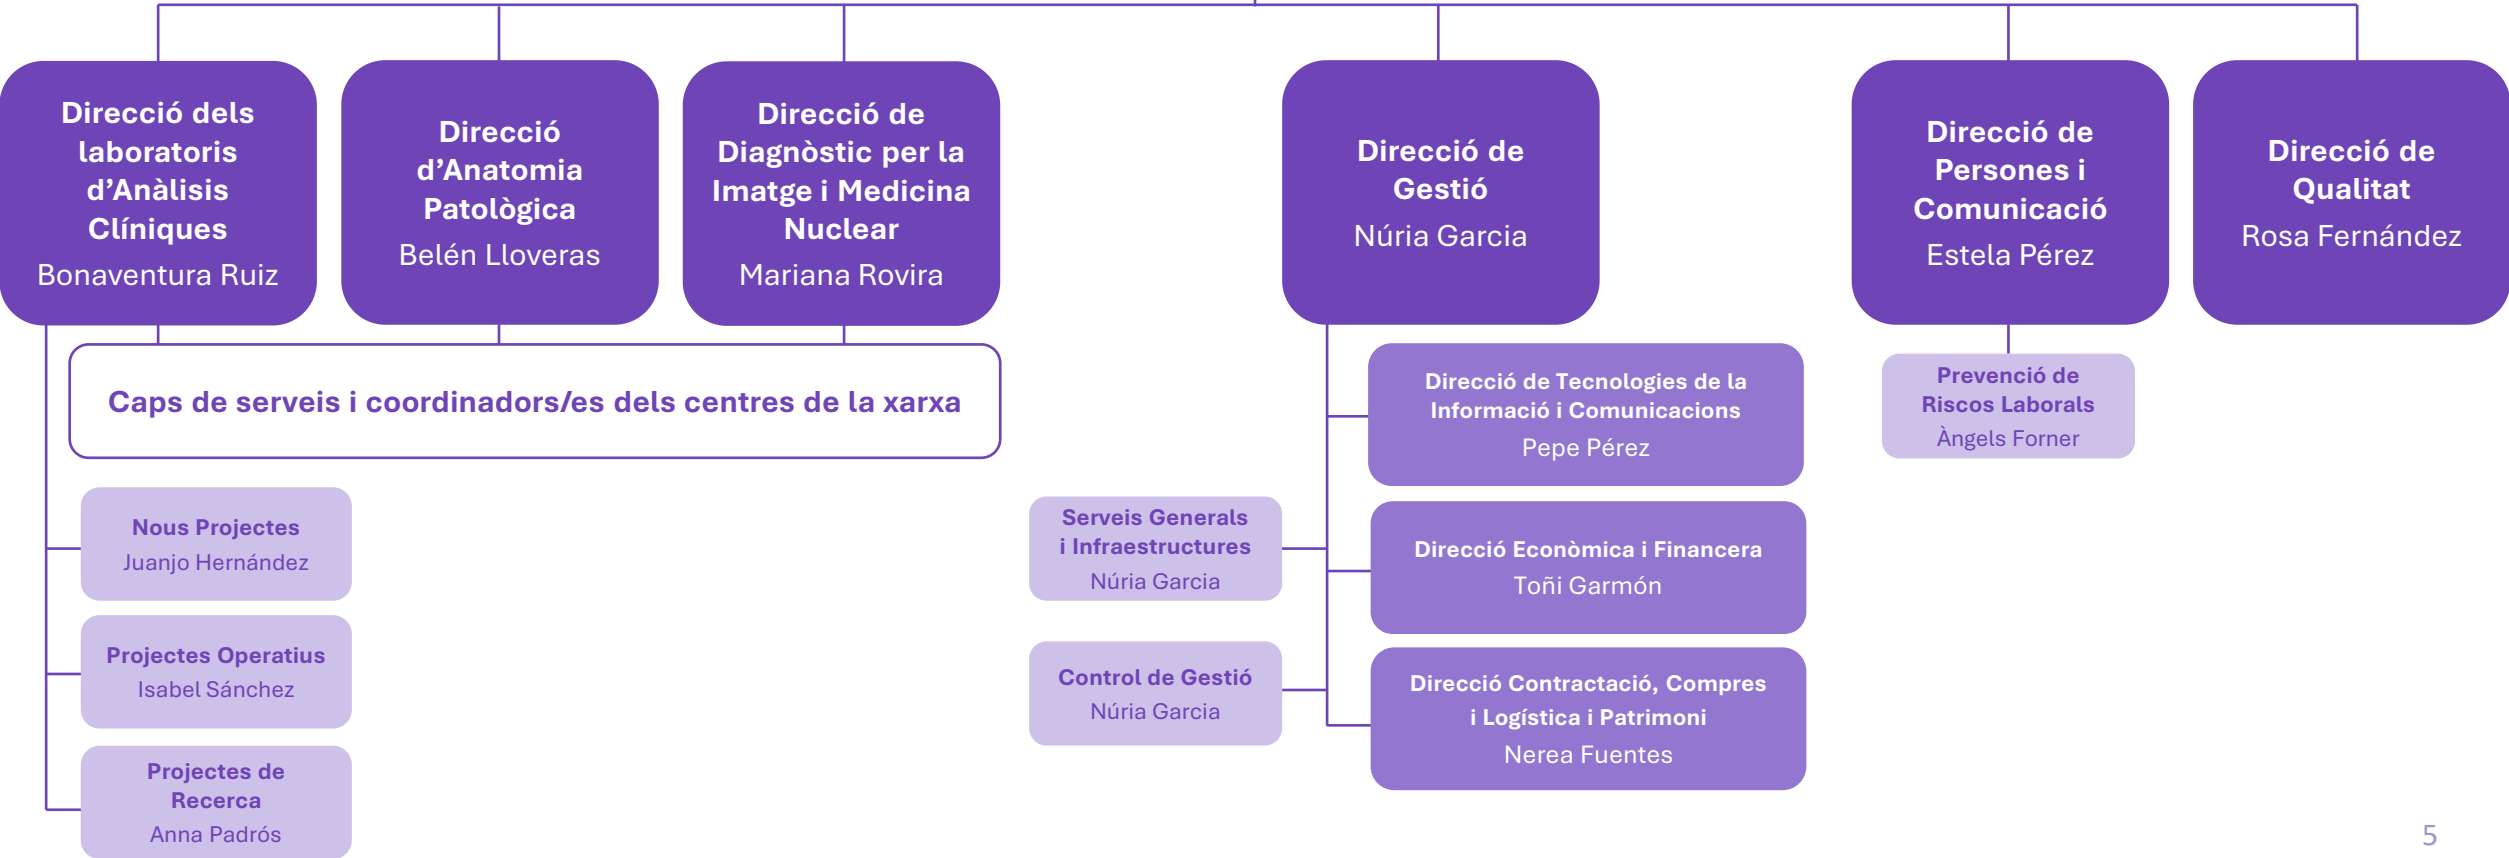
Direcció dels laboratoris d'Anàlisis Clíniques
Bonaventura Ruiz

Direcció d'Anatomia Patològica
Belén Lloveras

Direcció de Diagnòstic per la Imatge i Medicina Nuclear
Mariana Rovira

Direcció de Gestió
Núria Garcia

Direcció de Persones i Comunicació
Estela Pérez

Direcció de Qualitat
Rosa Fernández

Caps de serveis i coordinadors/es dels centres de la xarxa

Direcció de Tecnologies de la Informació i Comunicacions
Pepe Pérez

Prevenció de Riscos Laborals
Àngels Forner

Nous Projectes
Juanjo Hernández

Serveis Generals i Infraestructures
Núria Garcia

Direcció Econòmica i Financera
Toñi Garmón

Projectes Operatius
Isabel Sánchez

Control de Gestió
Núria Garcia

Direcció Contractació, Compres i Logística i Patrimoni
Nerea Fuentes

Projectes de Recerca
Anna Padrós

5